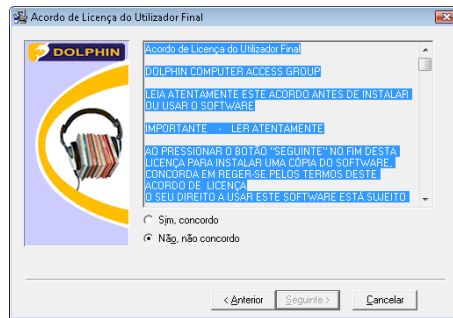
Acordo de Licença do Utilizador Final

DOLPHIN

Acordo de Licença do Utilizador Final

DOLPHIN COMPUTER ACCESS GROUP

LEIA ATENTAMENTE ESTE ACORDO ANTES DE INSTALAR OU USAR O SOFTWARE

IMPORTANTE - LER ATENTAMENTE

AO PRESSIONAR O BOTÃO "SEGUINTE" NO FIM DESTA LICENÇA PARA INSTALAR UMA CÓPIA DO SOFTWARE, CONCORDA EM REGER-SE PELOS TERMOS DESTE ACORDO DE LICENÇA
O SEU DIREITO A USAR ESTE SOFTWARE ESTÁ SUJEITO

Sim, concordo
Não, não concordo

< Anterior
Seguinte >
Cancelar